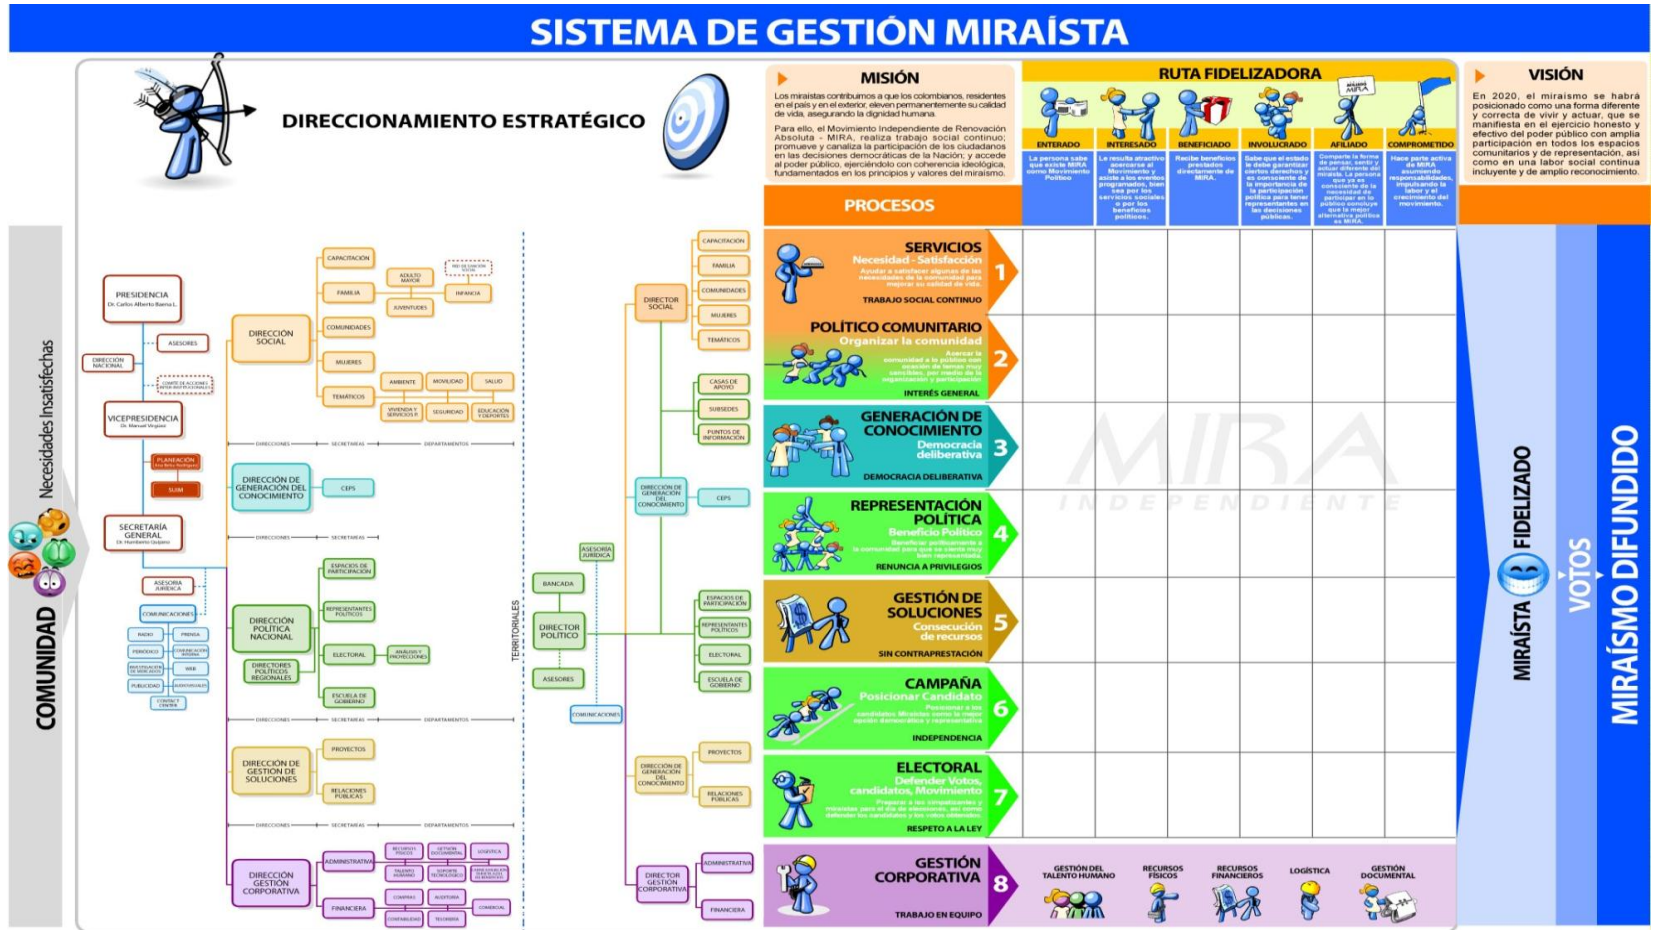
SISTEMA DE GESTIÓN MIRAÍSTA

DIRECCIONAMIENTO ESTRATÉGICO

MISIÓN

Los miraístas contribuimos a que los colombianos, residentes en el país y en el exterior, eleven permanentemente su calidad de vida, asegurando la dignidad humana.

Para ello, el Movimiento Independiente de Renovación Absoluta - MIRA, realiza trabajo social continuo; promueve y canaliza la participación de los ciudadanos en las decisiones democráticas de la Nación; y accede al poder público, ejerciéndolo con coherencia ideológica, fundamentados en los principios y valores del miraísmo.

RUTA FIDELIZADORA

ENTERADO
La persona sabe que existe MIRA como Movimiento Político

INTERESADO
La resulta atractivo acercarse al Movimiento y asiste a los eventos programados, bien sea por los servicios sociales o por los beneficios políticos.

BENEFICIADO
Recibe beneficios prestados directamente de MIRA.

INVOLUCRADO
Sabe que el estado le debe garantizar ciertos derechos y es consciente de la importancia de la participación política para tener representantes en las decisiones públicas.

AFILIADO
Comparte la forma de pensar, sentir y actuar diferente del miraísta. La persona que ya es consciente de la necesidad de participar en lo público concluye que la mejor alternativa política es MIRA.

COMPROMETIDO
Hace parte activa de MIRA asumiendo responsabilidades, impulsando la labor y el crecimiento del movimiento.

VISIÓN

En 2020, el miraísmo se habrá posicionado como una forma diferente y correcta de vivir y actuar, que se manifiesta en el ejercicio honesto y efectivo del poder público con amplia participación en todos los espacios comunitarios y de representación, así como en una labor social continua incluyente y de amplio reconocimiento.

PROCESOS

SERVICIOS
Necesidad - Satisfacción
Ayudar a satisfacer algunas de las necesidades de la comunidad para mejorar su calidad de vida.
TRABAJO SOCIAL CONTINUO
1

POLÍTICO COMUNITARIO
Organizar la comunidad
Acercar la comunidad a lo público con ocasión de temas muy sensibles, por medio de la organización y participación
INTERÉS GENERAL
2

GENERACIÓN DE CONOCIMIENTO
Democracia deliberativa
DEMOCRACIA DELIBERATIVA
3

REPRESENTACIÓN POLÍTICA
Beneficio Político
Beneficiar políticamente a la comunidad para que se sienta muy bien representada.
RENUNCIA A PRIVILEGIOS
4

GESTIÓN DE SOLUCIONES
Consecución de recursos
SIN CONTRAPRESTACIÓN
5

CAMPAÑA
Posicionar Candidato
Posicionar a los candidatos Miraístas como la mejor opción democrática y representativa
INDEPENDENCIA
6

ELECTORAL
Defender Votos, candidatos, Movimiento
Preparar a los simpatizantes y miraístas para el día de elecciones, así como defender los candidatos y los votos obtenidos
RESPETO A LA LEY
7

GESTIÓN CORPORATIVA
TRABAJO EN EQUIPO
8
GESTIÓN DEL TALENTO HUMANO
RECURSOS FÍSICOS
RECURSOS FINANCIEROS
LOGÍSTICA
GESTIÓN DOCUMENTAL

MIRA INDEPENDIENTE

MIRAÍSTA FIDELIZADO
VOTOS
MIRAÍSMO DIFUNDIDO

COMUNIDAD
Necesidades Insatisfechas

PRESIDENCIA
Dr. Carlos Alberto Baena L.
ASESORES
DIRECCIÓN NACIONAL
COMITÉ DE ACCIONES INTERINSTITUCIONALES
VICEPRESIDENCIA
Dr. Manuel Virgüez
PLANEACIÓN
SIUM
SECRETARÍA GENERAL
Dr. Humberto Quijano
ASESORÍA JURÍDICA
COMUNICACIONES
RADIO
PRENSA
PERIÓDICO
COMUNICACIÓN INTERNA
INVESTIGACIÓN DE MERCADOS
WEB
PUBLICIDAD
AUDIOVISUALES
CONTACT CENTER

DIRECCIÓN SOCIAL
CAPACITACIÓN
FAMILIA
COMUNIDADES
MUJERES
TEMÁTICOS
ADULTO MAYOR
JUVENTUDES
INFANCIA
AMBIENTE
MOVILIDAD
SALUD
VIVIENDA Y SERVICIOS P.
SEGURIDAD
EDUCACIÓN Y DEPORTES
DIRECCIONES
SECRETARÍAS
DEPARTAMENTOS
DIRECCIÓN DE GENERACIÓN DEL CONOCIMIENTO
CEPS
DIRECCIÓN POLÍTICA NACIONAL
ESPACIOS DE PARTICIPACIÓN
REPRESENTANTES POLÍTICOS
ELECTORAL
ANÁLISIS Y PROYECCIONES
ESCUELA DE GOBIERNO
DIRECTORES POLÍTICOS REGIONALES
DIRECCIÓN DE GESTIÓN DE SOLUCIONES
PROYECTOS
RELACIONES PÚBLICAS
DIRECCIÓN GESTIÓN CORPORATIVA
ADMINISTRATIVA
RECURSOS FÍSICOS
GESTIÓN DOCUMENTAL
LOGÍSTICA
TALENTO HUMANO
SOPORTE TECNOLÓGICO
FINANCIERA
COMPRAS
AUDITORÍA
CONTABILIDAD
TESORERÍA
COMERCIAL

TERRITORIALES
DIRECTOR SOCIAL
CAPACITACIÓN
FAMILIA
COMUNIDADES
MUJERES
TEMÁTICOS
CASAS DE APOYO
SUBSEDES
PUNTOS DE INFORMACIÓN
DIRECCIÓN DE GENERACIÓN DEL CONOCIMIENTO
CEPS
ASESORÍA JURÍDICA
BANCADA
DIRECTOR POLÍTICO
ASESORES
COMUNICACIONES
ESPACIOS DE PARTICIPACIÓN
REPRESENTANTES POLÍTICOS
ELECTORAL
ESCUELA DE GOBIERNO
DIRECCIÓN DE GENERACIÓN DEL CONOCIMIENTO
PROYECTOS
RELACIONES PÚBLICAS
DIRECTOR GESTIÓN CORPORATIVA
ADMINISTRATIVA
FINANCIERA